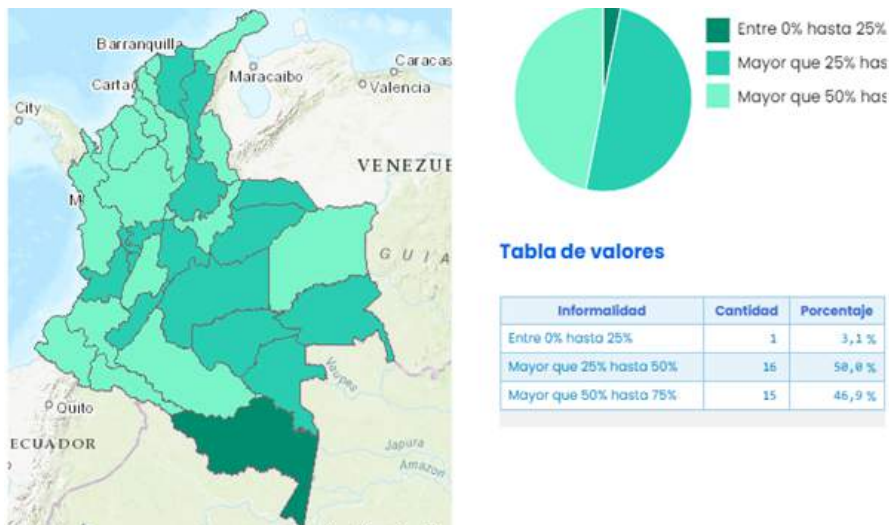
Barranquilla
Caracas
Cartag
Maracaibo
Valencia
City
VENEZUE
M
G U I A
Vaupes
Quito
ECUADOR
Japura
Amazon

Entre 0% hasta 25%
Mayor que 25% has
Mayor que 50% has

Tabla de valores

| Informalidad | Cantidad | Porcentaje |
|---|---|---|
| Entre 0% hasta 25% | 1 | 3,1 % |
| Mayor que 25% hasta 50% | 16 | 50,0 % |
| Mayor que 50% hasta 75% | 15 | 46,9 % |